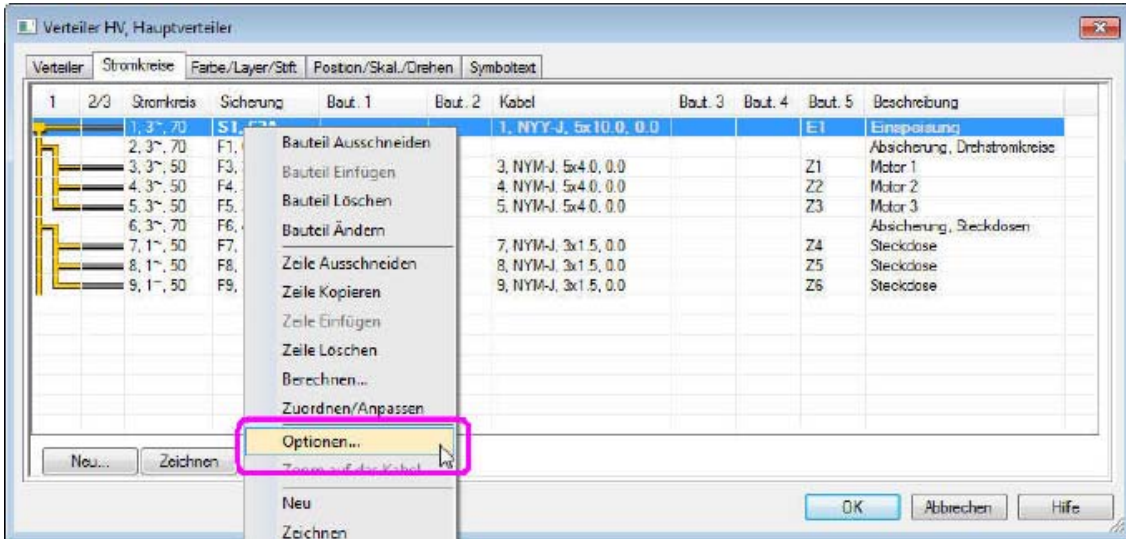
Verteiler HV, Hauptverteiler

Verteiler | Stromkreise | Farbe/Layer/Stift | Position/Skal./Drehen | Symboltext

| 1 | 2/3 | Stromkreis | Sicherung | Baut. 1 | Baut. 2 | Kabel | Baut. 3 | Baut. 4 | Baut. 5 | Beschreibung |
|---|---|---|---|---|---|---|---|---|---|---|
| | | 1, 3~, 70 | S1, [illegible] | | | 1, NYY-J, 5x10.0, 0.0 | | | E1 | Einspeisung |
| | | 2, 3~, 70 | F1, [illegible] | | | | | | | Absicherung, Drehstromkreise |
| | | 3, 3~, 50 | F3, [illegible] | | | 3, NYM-J, 5x4.0, 0.0 | | | Z1 | Motor 1 |
| | | 4, 3~, 50 | F4, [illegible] | | | 4, NYM-J, 5x4.0, 0.0 | | | Z2 | Motor 2 |
| | | 5, 3~, 50 | F5, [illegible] | | | 5, NYM-J, 5x4.0, 0.0 | | | Z3 | Motor 3 |
| | | 6, 3~, 70 | F6, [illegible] | | | | | | | Absicherung, Steckdosen |
| | | 7, 1~, 50 | F7, | | | 7, NYM-J, 3x1.5, 0.0 | | | Z4 | Steckdose |
| | | 8, 1~, 50 | F8, | | | 8, NYM-J, 3x1.5, 0.0 | | | Z5 | Steckdose |
| | | 9, 1~, 50 | F9, | | | 9, NYM-J, 3x1.5, 0.0 | | | Z6 | Steckdose |

Bauteil Ausschneiden
Bauteil Einfügen
Bauteil Löschen
Bauteil Ändern
Zeile Ausschneiden
Zeile Kopieren
Zeile Einfügen
Zeile Löschen
Berechnen...
Zuordnen/Anpassen
Optionen...
Zoom auf das Kabel
Neu
Zeichnen

Neu... | Zeichnen

OK | Abbrechen | Hilfe